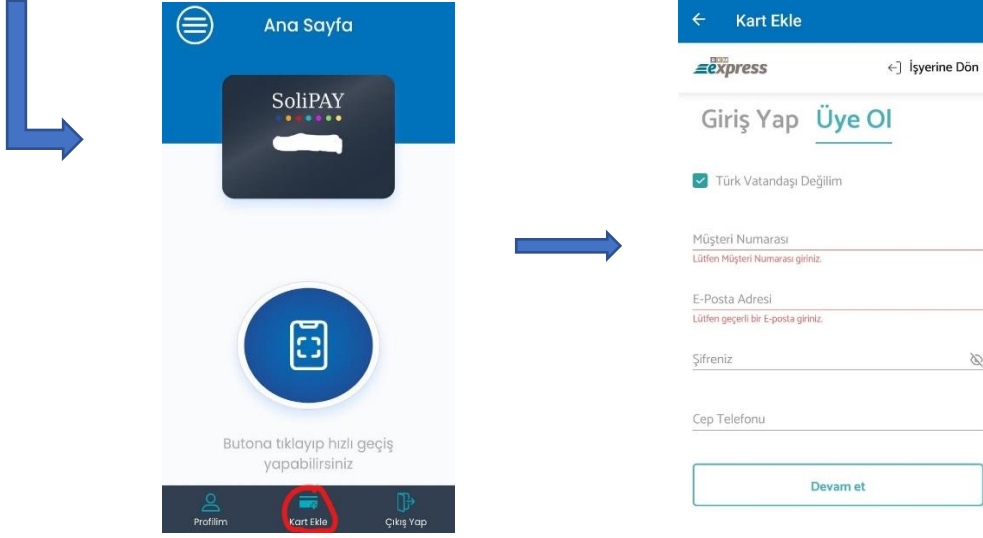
Ana Sayfa

SoliPAY

Butona tıklayıp hızlı geçiş yapabilirsiniz

Profilim
Kart Ekle
Çıkış Yap

Kart Ekle

express
İşyerine Dön

Giriş Yap
Üye Ol

Türk Vatandaşı Değilim

Müşteri Numarası
Lütfen Müşteri Numarası giriniz.

E-Posta Adresi
Lütfen geçerli bir E-posta giriniz.

Şifreniz

Cep Telefonu

Devam et